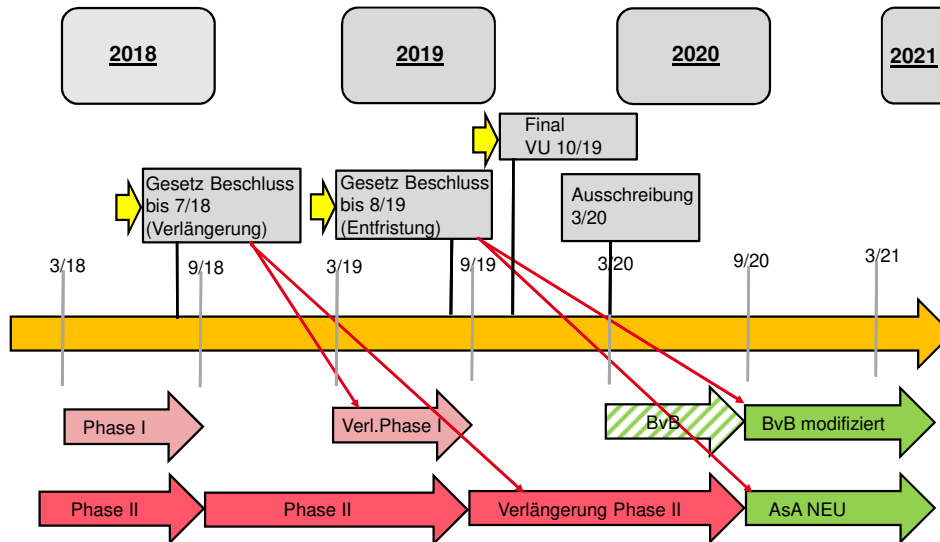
2018

2019

2020

2021

Final
VU 10/19

Gesetz Beschluss
bis 7/18
(Verlängerung)

Gesetz Beschluss
bis 8/19
(Entfristung)

Ausschreibung
3/20

3/18

9/18

3/19

9/19

3/20

9/20

3/21

Phase I

Verl.Phase I

BvB

BvB modifiziert

Phase II

Phase II

Verlängerung Phase II

AsA NEU